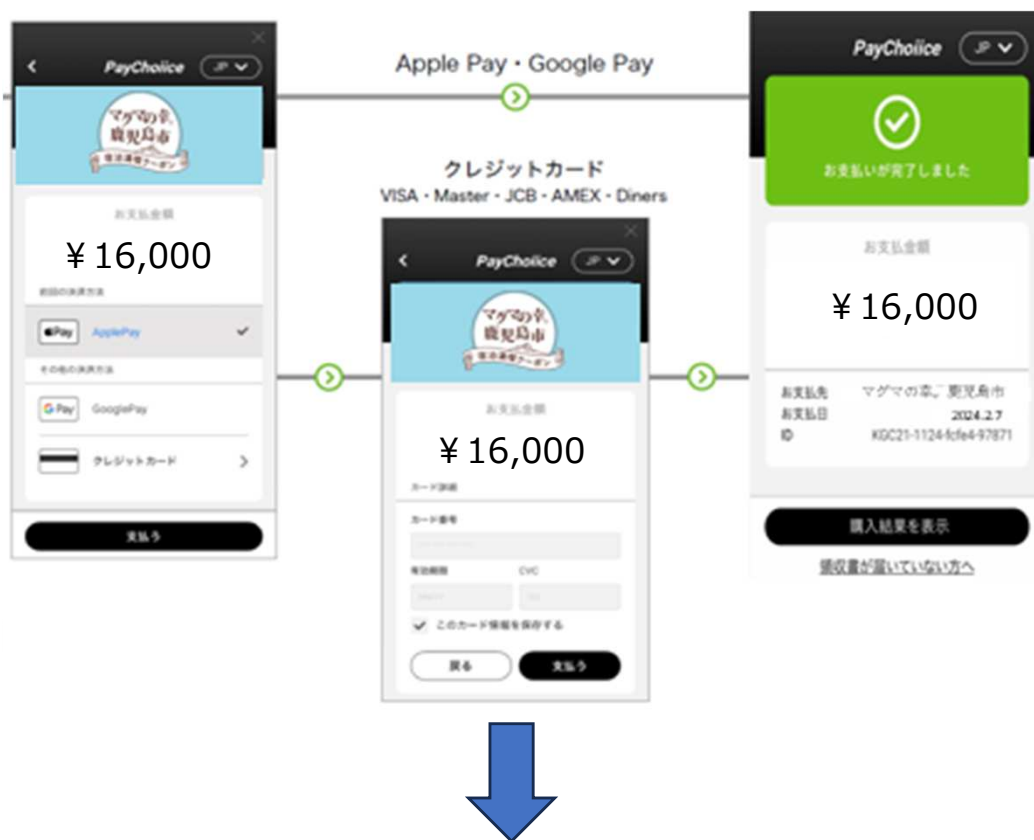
PayChoice JP

マグマの幸 鹿児島市 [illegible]

お支払金額

¥16,000

前回の決済方法

Pay ApplePay

その他の決済方法

G Pay GooglePay

クレジットカード

支払う

Apple Pay・Google Pay

クレジットカード
VISA・Master・JCB・AMEX・Diners

PayChoice JP

マグマの幸 鹿児島市 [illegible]

お支払金額

¥16,000

カード詳細

カード番号

有効期限 CVC

このカード情報を保存する

戻る 支払う

PayChoice JP

お支払いが完了しました

お支払金額

¥16,000

お支払先 マグマの幸 鹿児島市
お支払日 2024.2.7
ID KGC21-1124-fcfe4-97871

購入結果を表示

領収書が届いていない方へ